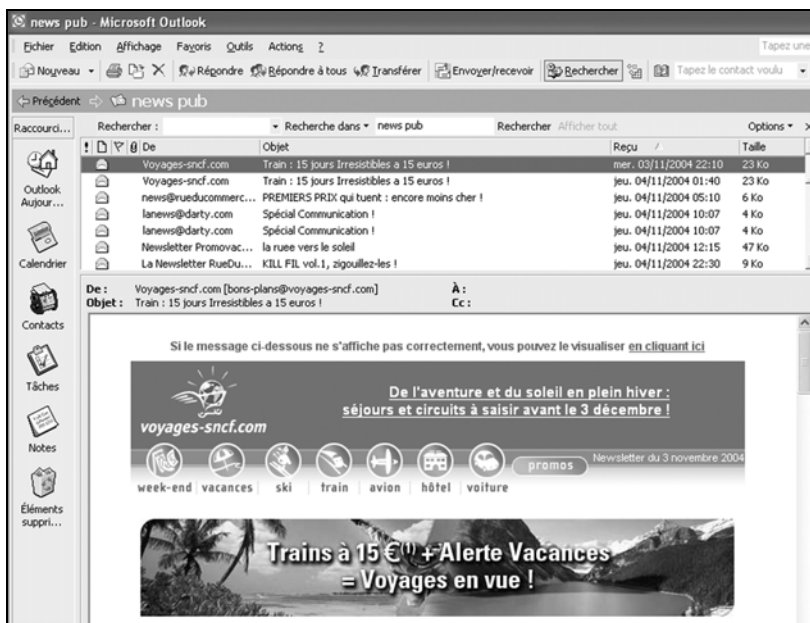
news pub - Microsoft Outlook

Fichier Edition Affichage Favoris Outils Actions ?

Tapez une

Nouveau Répondre Répondre à tous Transférer Envoyer/recevoir Rechercher Tapez le contact voulu

Précédent news pub

Raccourci... Rechercher : Recherche dans news pub Rechercher Afficher tout Options

| ! | De | Objet | Reçu | Taille |
|---|---|---|---|---|
| | Voyages-sncf.com | Train : 15 jours Irresistibles a 15 euros ! | mer. 03/11/2004 22:10 | 23 Ko |
| | Voyages-sncf.com | Train : 15 jours Irresistibles a 15 euros ! | jeu. 04/11/2004 01:40 | 23 Ko |
| | news@rueducommerc... | PREMIERS PRIX qui tuent : encore moins cher ! | jeu. 04/11/2004 05:10 | 6 Ko |
| | lanews@darty.com | Spécial Communication ! | jeu. 04/11/2004 10:07 | 4 Ko |
| | lanews@darty.com | Spécial Communication ! | jeu. 04/11/2004 10:07 | 4 Ko |
| | Newsletter Promovac... | la ruee vers le soleil | jeu. 04/11/2004 12:15 | 47 Ko |
| | La Newsletter RueDu... | KILL FIL vol.1, zigouillez-les ! | jeu. 04/11/2004 22:30 | 9 Ko |

Outlook Aujour...

Calendrier

Contacts

Tâches

Notes

Éléments suppri...

De : Voyages-sncf.com [bons-plans@voyages-sncf.com]
Objet : Train : 15 jours Irresistibles a 15 euros !
À :
Cc :

Si le message ci-dessous ne s'affiche pas correctement, vous pouvez le visualiser en cliquant ici

voyages-sncf.com

De l'aventure et du soleil en plein hiver : séjours et circuits à saisir avant le 3 décembre !

promos Newsletter du 3 novembre 2004

week-end vacances ski train avion hôtel voiture

Trains à 15 €$^{(1)}$ + Alerte Vacances = Voyages en vue !